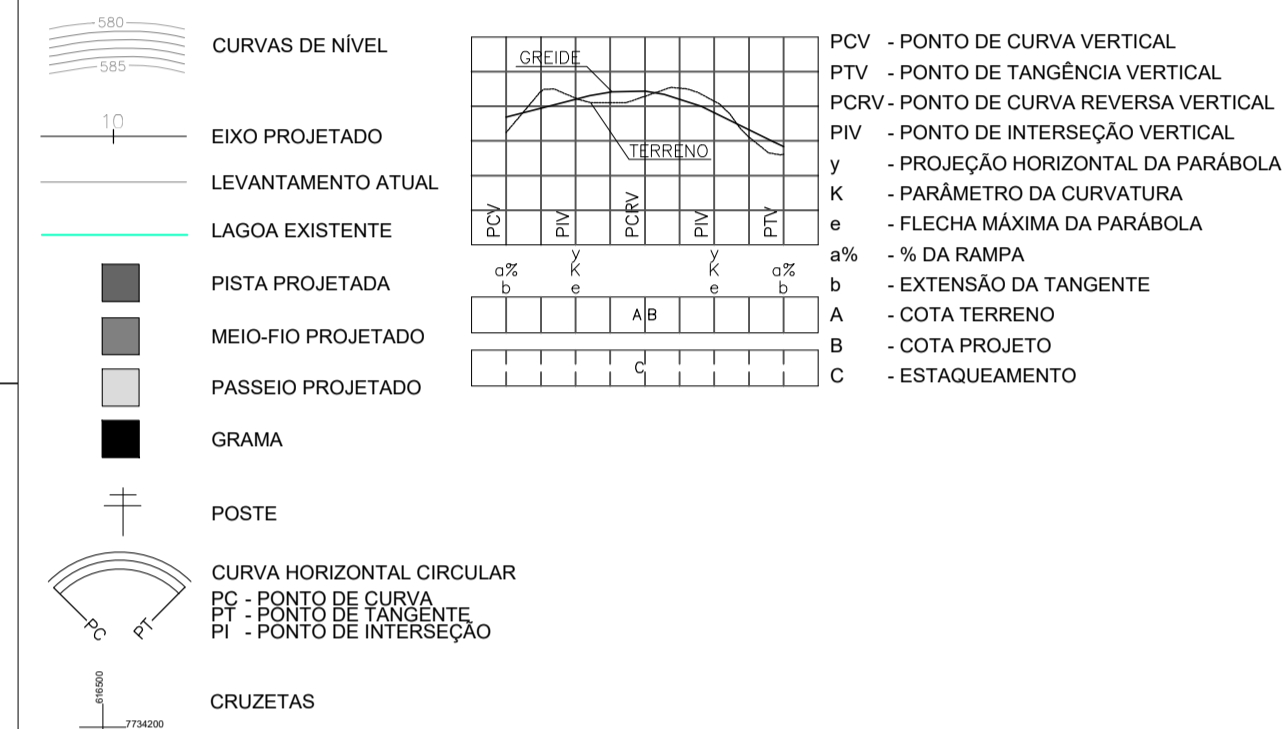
580
585
CURVAS DE NÍVEL

10
EIXO PROJETADO

LEVANTAMENTO ATUAL

LAGOA EXISTENTE

PISTA PROJETADA

MEIO-FIO PROJETADO

PASSEIO PROJETADO

GRAMA

POSTE

PC
PT
CURVA HORIZONTAL CIRCULAR
PC - PONTO DE CURVA
PT - PONTO DE TANGENTE
PI - PONTO DE INTERSEÇÃO

616500
7734200
CRUZETAS

GREIDE
TERRENO
PCV
PIV
PCRV
PIV
PTV
a%
b
y
K
e
y
K
e
a%
b
A
B
C

PCV - PONTO DE CURVA VERTICAL
PTV - PONTO DE TANGÊNCIA VERTICAL
PCRV - PONTO DE CURVA REVERSA VERTICAL
PIV - PONTO DE INTERSEÇÃO VERTICAL
y - PROJEÇÃO HORIZONTAL DA PARÁBOLA
K - PARÂMETRO DA CURVATURA
e - FLECHA MÁXIMA DA PARÁBOLA
a% - % DA RAMPA
b - EXTENSÃO DA TANGENTE
A - COTA TERRENO
B - COTA PROJETO
C - ESTAQUEAMENTO